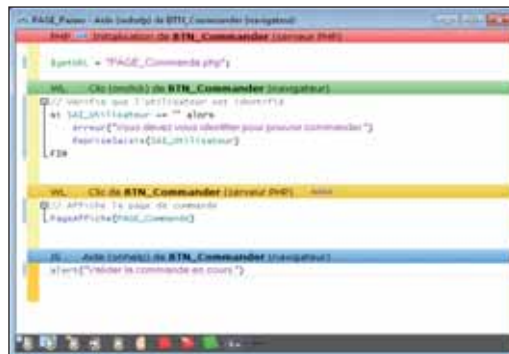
PAGE_Panier - Aide (onhelp) de BTN_Commander (navigateur)

PHP Initialisation de BTN_Commander (serveur PHP)

$petURL = "PAGE_Commande.php";

WL Clic (onclick) de BTN_Commander (navigateur)

// Vérifie que l'utilisateur est identifié
SI SAI_Utilisateur = "" alors
Erreur("Vous devez vous identifier pour pouvoir commander.")
RepriseSaisie(SAI_Utilisateur)
FIN

WL Clic de BTN_Commander (serveur PHP) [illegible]

// Affiche la page de commande
PageAffiche(PAGE_Commande)

JS Aide (onhelp) de BTN_Commander (navigateur)

alert("Valider la commande en cours.")